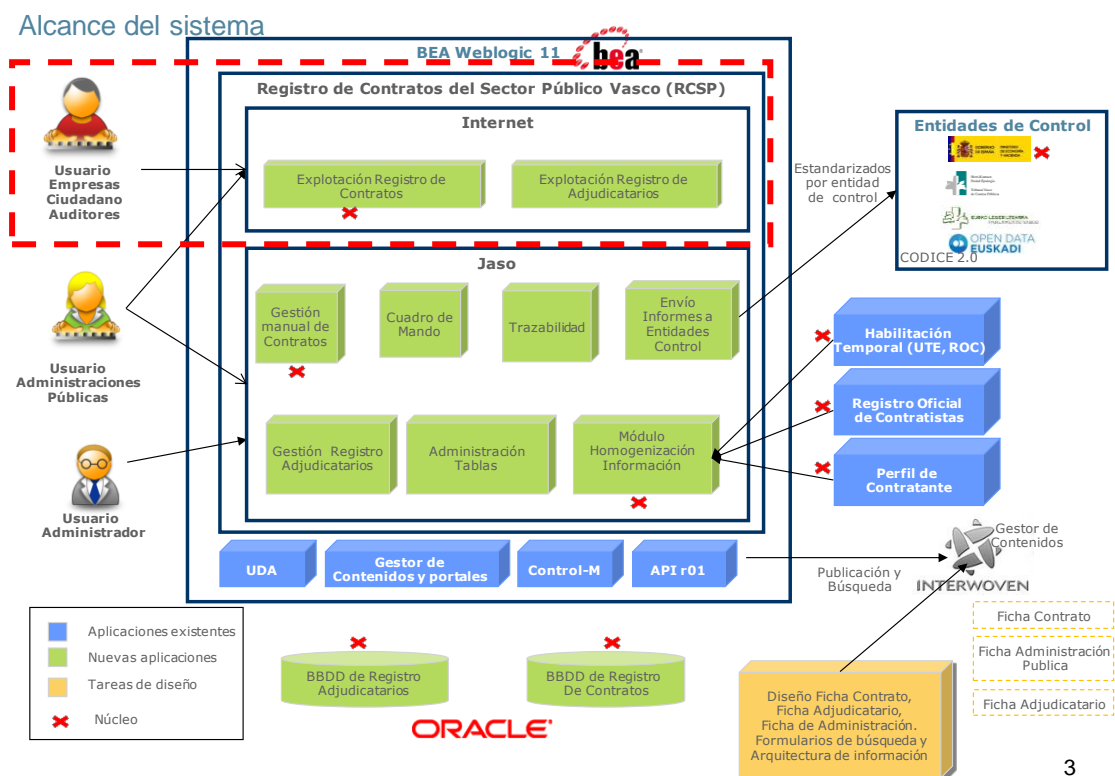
Alcance del sistema

BEA Weblogic 11 bea

Registro de Contratos del Sector Público Vasco (RCSP)

Internet

Explotación Registro de Contratos

Explotación Registro de Adjudicatarios

Jaso

Gestión manual de Contratos

Cuadro de Mando

Trazabilidad

Envío Informes a Entidades Control

Gestión Registro Adjudicatarios

Administración Tablas

Módulo Homogenización Información

UDA

Gestor de Contenidos y portales

Control-M

API r01

Usuario Empresas Ciudadano Auditores

Usuario Administraciones Públicas

Usuario Administrador

Entidades de Control

OPEN DATA EUSKADI

CODICE 2.0

Estandarizados por entidad de control

Habilitación Temporal (UTE, ROC)

Registro Oficial de Contratistas

Perfil de Contratante

Gestor de Contenidos

INTERWOVEN

Publicación y Búsqueda

Ficha Contrato

Ficha Administración Publica

Ficha Adjudicatario

Diseño Ficha Contrato, Ficha Adjudicatario, Ficha de Administración. Formularios de búsqueda y Arquitectura de información

Aplicaciones existentes

Nuevas aplicaciones

Tareas de diseño

Núcleo

BBDD de Registro Adjudicatarios

BBDD de Registro De Contratos

ORACLE

3